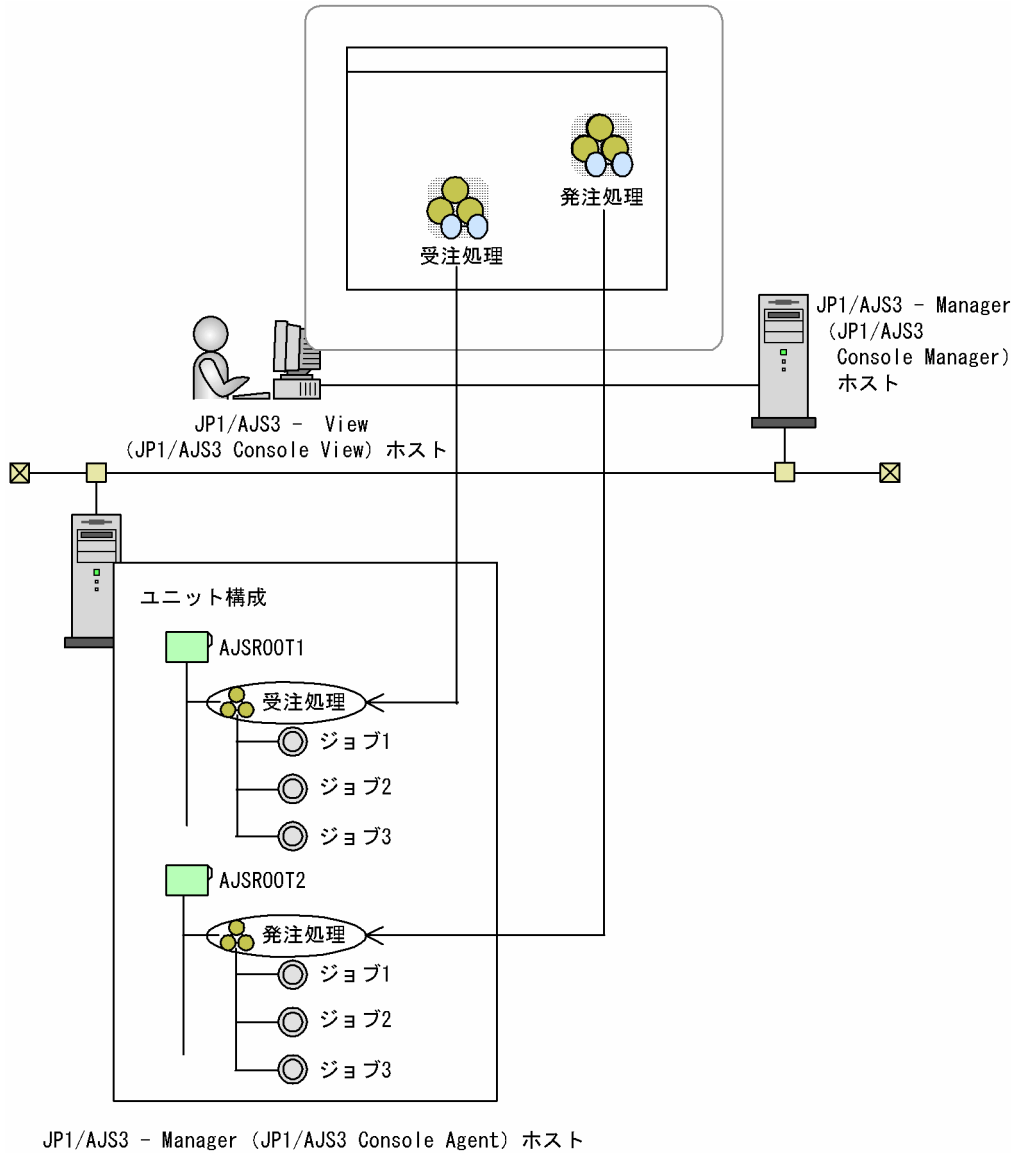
発注処理

受注処理

JP1/AJS3 - Manager
（JP1/AJS3
Console Manager）
ホスト

JP1/AJS3 - View
（JP1/AJS3 Console View）ホスト

ユニット構成

AJSROOT1

受注処理

ジョブ1

ジョブ2

ジョブ3

AJSROOT2

発注処理

ジョブ1

ジョブ2

ジョブ3

JP1/AJS3 - Manager（JP1/AJS3 Console Agent）ホスト